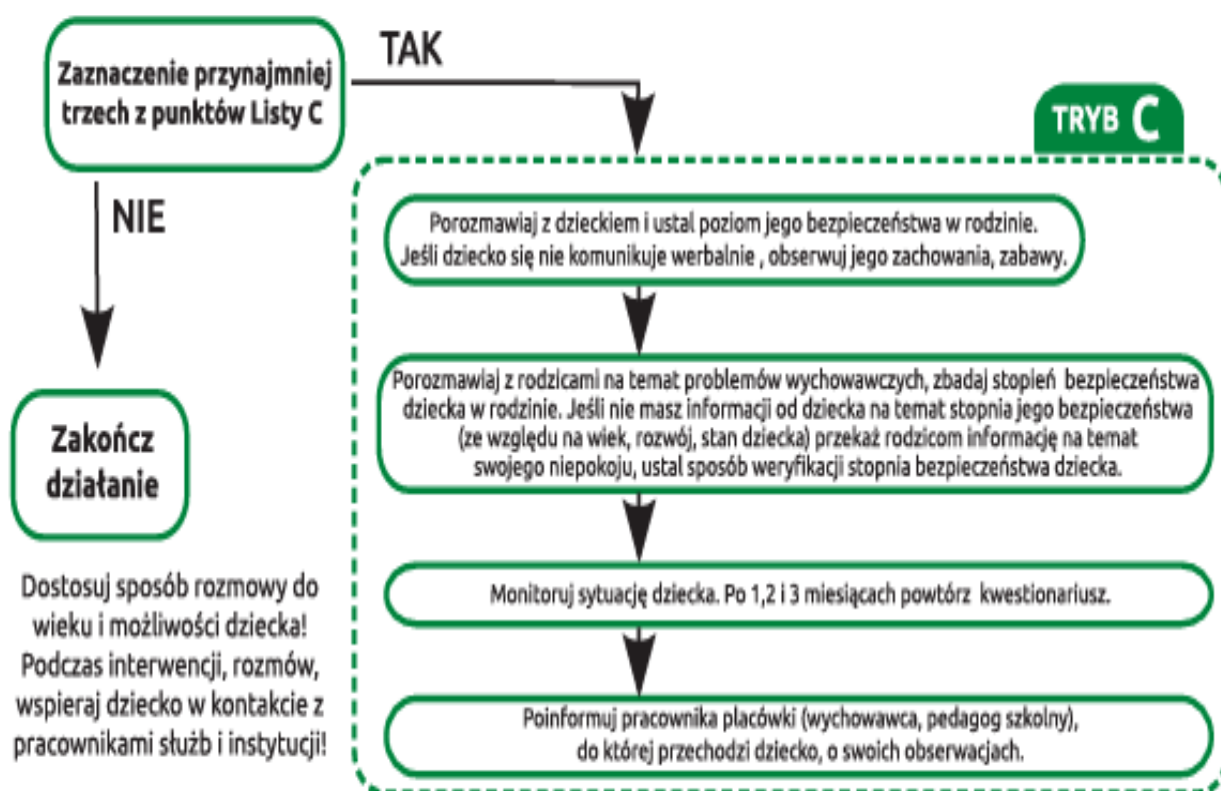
Zaznaczenie przynajmniej trzech z punktów Listy C

TAK

TRYB C

NIE

Porozmawiaj z dzieckiem i ustal poziom jego bezpieczeństwa w rodzinie. Jeśli dziecko się nie komunikuje werbalnie , obserwuj jego zachowania, zabawy.

Porozmawiaj z rodzicami na temat problemów wychowawczych, zbadaj stopień bezpieczeństwa dziecka w rodzinie. Jeśli nie masz informacji od dziecka na temat stopnia jego bezpieczeństwa (ze względu na wiek, rozwój, stan dziecka) przekaż rodzicom informację na temat swojego niepokoju, ustal sposób weryfikacji stopnia bezpieczeństwa dziecka.

Zakończ działanie

Monitoruj sytuację dziecka. Po 1,2 i 3 miesiącach powtórz kwestionariusz.

Dostosuj sposób rozmowy do wieku i możliwości dziecka! Podczas interwencji, rozmów, wspieraj dziecko w kontakcie z pracownikami służb i instytucji!

Poinformuj pracownika placówki (wychowawca, pedagog szkolny), do której przechodzi dziecko, o swoich obserwacjach.